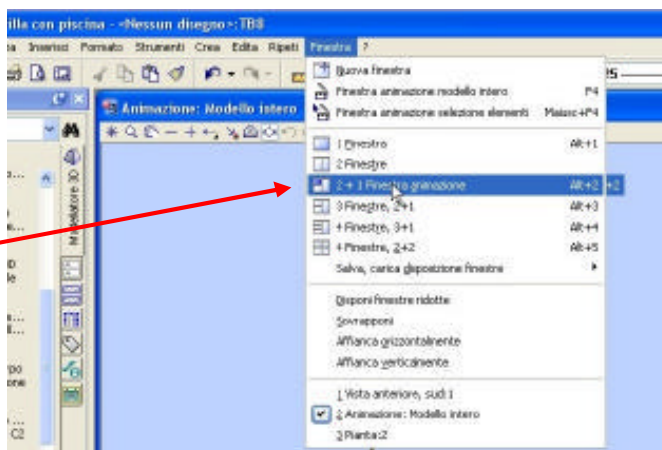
illa con piscina - <Nessun disegno>: TB8

a Inserisci Formato Strumenti Crea Edita Ripeti Finestra ?

Animazione: Modello intero

Modellatore 3D

Nuova finestra
Finestra animazione modello intero F4
Finestra animazione selezione elementi Maiusc+F4

1 Finestra Alt+1
2 Finestre
2 + 1 Finestra animazione Alt+2
3 Finestre, 2+1 Alt+3
4 Finestre, 3+1 Alt+4
4 Finestre, 2+2 Alt+5
Salva, carica disposizione finestre

Disponi finestre ridotte
Sovrapponi
Affianca orizzontalmente
Affianca verticalmente

1 Vista anteriore, sud:1
2 Animazione: Modello intero
3 Pianta:2